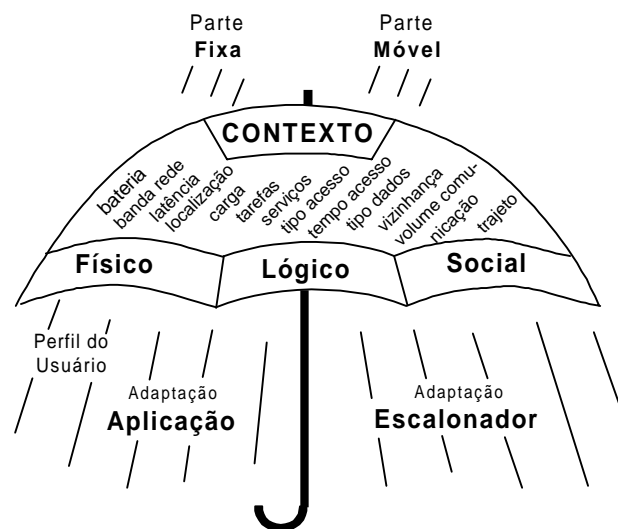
Parte
Fixa

Parte
Móvel

CONTEXTO

bateria
banda rede
latência
localização
carga
tarefas
serviços
tipo acesso
tempo acesso
tipo dados
vizinhança
volume comunicação
trajeto

Físico
Lógico
Social

Perfil do
Usuário

Adaptação
Aplicação

Adaptação
Escalonador